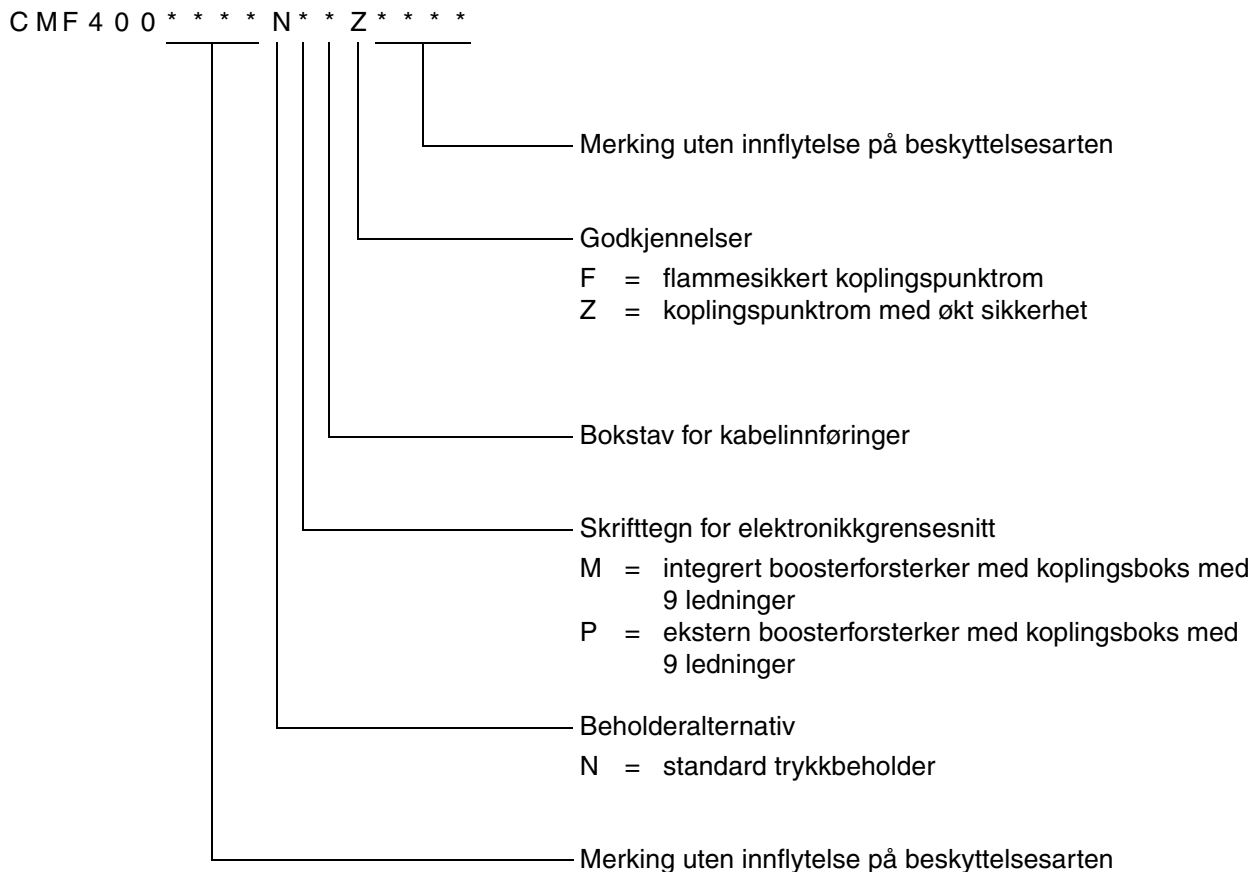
C M F 4 0 0 * * * * N * * Z * * * *

Merking uten innflytelse på beskyttelsesarten

Godkjennelser

F = flammesikkert koplingspunktrom

Z = koplingspunktrom med økt sikkerhet

Bokstav for kabelinnføringer

Skrifttegn for elektronikkgrensesnitt

M = integrert boosterforsterker med koplingsboks med 9 ledninger

P = ekstern boosterforsterker med koplingsboks med 9 ledninger

Beholderalternativ

N = standard trykkbeholder

Merking uten innflytelse på beskyttelsesarten